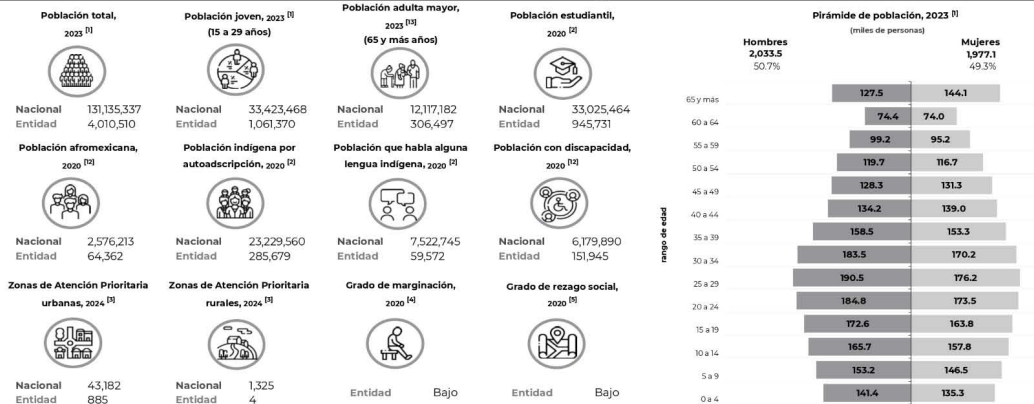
Población total, 2023 $^{[1]}$

Nacional 131,135,337
Entidad 4,010,510

Población joven, 2023 $^{[1]}$ (15 a 29 años)

Nacional 33,423,468
Entidad 1,061,370

Población adulta mayor, 2023 $^{[13]}$ (65 y más años)

Nacional 12,117,182
Entidad 306,497

Población estudiantil, 2020 $^{[2]}$

Nacional 33,025,464
Entidad 945,731

Población afromexicana, 2020 $^{[12]}$

Nacional 2,576,213
Entidad 64,362

Población indígena por autoadscripción, 2020 $^{[2]}$

Nacional 23,229,560
Entidad 285,679

Población que habla alguna lengua indígena, 2020 $^{[2]}$

Nacional 7,522,745
Entidad 59,572

Población con discapacidad, 2020 $^{[12]}$

Nacional 6,179,890
Entidad 151,945

Zonas de Atención Prioritaria urbanas, 2024 $^{[3]}$

Nacional 43,182
Entidad 885

Zonas de Atención Prioritaria rurales, 2024 $^{[3]}$

Nacional 1,325
Entidad 4

Grado de marginación, 2020 $^{[4]}$

Entidad Bajo

Grado de rezago social, 2020 $^{[5]}$

Entidad Bajo

Pirámide de población, 2023 $^{[1]}$
(miles de personas)

Hombres 2,033.5 50.7%
Mujeres 1,977.1 49.3%

rango de edad

| rango de edad | Hombres | Mujeres |
|---|---|---|
| 65 y más | 127.5 | 144.1 |
| 60 a 64 | 74.4 | 74.0 |
| 55 a 59 | 99.2 | 95.2 |
| 50 a 54 | 119.7 | 116.7 |
| 45 a 49 | 128.3 | 131.3 |
| 40 a 44 | 134.2 | 139.0 |
| 35 a 39 | 158.5 | 153.3 |
| 30 a 34 | 183.5 | 170.2 |
| 25 a 29 | 190.5 | 176.2 |
| 20 a 24 | 184.8 | 173.5 |
| 15 a 19 | 172.6 | 163.8 |
| 10 a 14 | 165.7 | 157.8 |
| 5 a 9 | 153.2 | 146.5 |
| 0 a 4 | 141.4 | 135.3 |